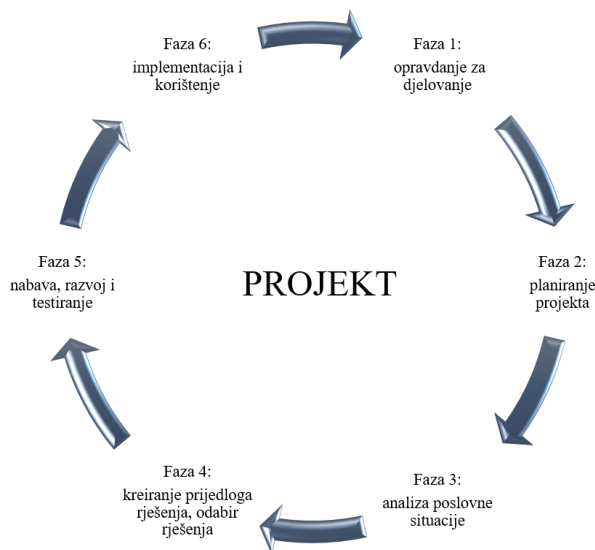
Faza 6:
implementacija i korištenje

Faza 1:
opravdanje za djelovanje

PROJEKT

Faza 5:
nabava, razvoj i testiranje

Faza 2:
planiranje projekta

Faza 4:
kreiranje prijedloga rješenja, odabir rješenja

Faza 3:
analiza poslovne situacije